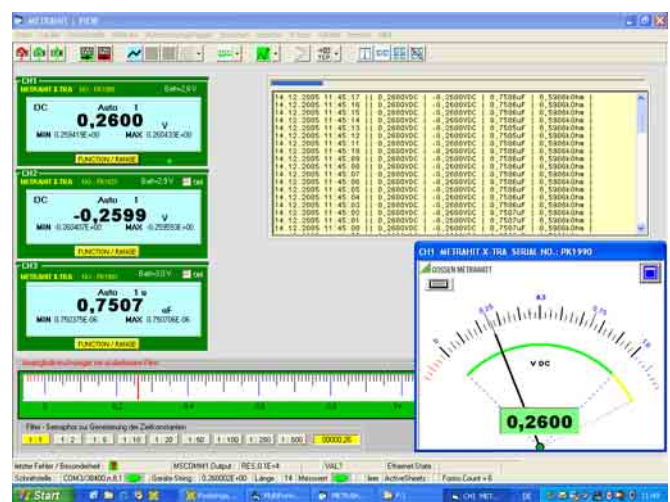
METRAHIT | VIEW

CH1
METRAHIT X-TRA
Batt=2,9 V
DC
Auto 1
0,2600
V
MIN 0,259415E+00
MAX 0,260433E+00
FUNCTION / RANGE

CH2
METRAHIT X-TRA
Batt=2,9 V
DC
Auto 1
-0,2599
V
MIN -0,260467E+00
MAX -0,259593E+00
FUNCTION / RANGE

CH3
METRAHIT X-TRA
Batt=3,0 V
Auto 1
0,7507
uF
MIN 0,750375E-06
MAX 0,750706E-06
FUNCTION / RANGE

| 14.12.2005 11:45:17 | 0,2600VDC | -0,2600VDC | 0,7506uF | 0,5900kOhm |
| 14.12.2005 11:45:16 | 0,2600VDC | -0,2600VDC | 0,7506uF | 0,5900kOhm |
| 14.12.2005 11:45:15 | 0,2600VDC | -0,2600VDC | 0,7506uF | 0,5900kOhm |
| 14.12.2005 11:45:14 | 0,2600VDC | -0,2600VDC | 0,7506uF | 0,5900kOhm |
| 14.12.2005 11:45:13 | 0,2600VDC | -0,2600VDC | 0,7505uF | 0,5900kOhm |
| 14.12.2005 11:45:12 | 0,2600VDC | -0,2600VDC | 0,7506uF | 0,5900kOhm |
| 14.12.2005 11:45:11 | 0,2600VDC | -0,2600VDC | 0,7506uF | 0,5900kOhm |
| 14.12.2005 11:45:10 | 0,2600VDC | -0,2600VDC | 0,7506uF | 0,5900kOhm |
| 14.12.2005 11:45:09 | 0,2600VDC | -0,2600VDC | 0,7506uF | 0,5900kOhm |
| 14.12.2005 11:45:08 | 0,2600VDC | -0,2600VDC | 0,7506uF | 0,5900kOhm |
| 14.12.2005 11:45:07 | 0,2600VDC | -0,2600VDC | 0,7506uF | 0,5900kOhm |
| 14.12.2005 11:45:06 | 0,2600VDC | -0,2600VDC | 0,7506uF | 0,5900kOhm |
| 14.12.2005 11:45:05 | 0,2600VDC | -0,2600VDC | 0,7506uF | 0,5900kOhm |
| 14.12.2005 11:45:04 | 0,2600VDC | -0,2600VDC | 0,7506uF | 0,5900kOhm |
| 14.12.2005 11:45:03 | 0,2600VDC | -0,2600VDC | 0,7506uF | 0,5900kOhm |
| 14.12.2005 11:45:02 | 0,2600VDC | -0,2600VDC | 0,7507uF | 0,5900kOhm |
| 14.12.2005 11:45:01 | 0,2600VDC | -0,2600VDC | 0,7507uF | 0,5900kOhm |
| 14.12.2005 11:45:00 | 0,2600VDC | -0,2600VDC | 0,7507uF | 0,5900kOhm |

CH1 METRAHIT X-TRA SERIAL NO.: PK1990
GOSSEN METRAWATT
0,25
0,5
0,75
V DC
0,2600

Analoganzeige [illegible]
0 0,2 0,4 0,6 0,8 1,0

Filter - Semaphor zur Generierung der Zeitkonstanten
1:1 1:2 1:5 1:10 1:20 1:50 1:100 1:200 1:500 00000,26

letzter Fehler / Besonderheit
MSCDMM1 Output : RES.0,1E+4
VAL?
Ethernet State
Schnittstelle COM3/38400,n,8,1 Geräte String 0,260002E+00 Länge 14 Messwert
ActiveSheets : Forms Count = 6

Start